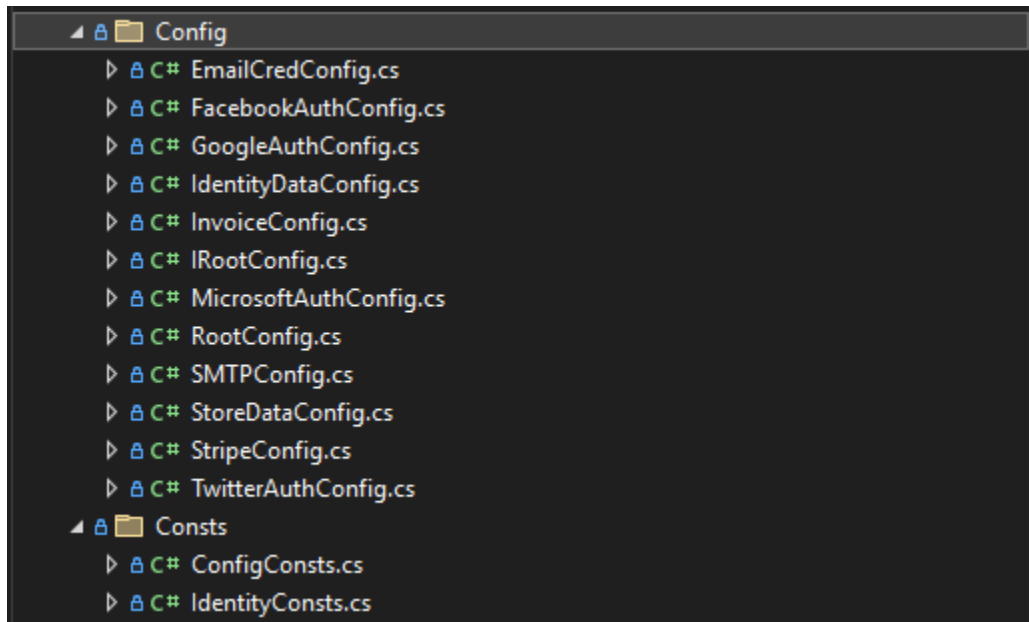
Config
C# EmailCredConfig.cs
C# FacebookAuthConfig.cs
C# GoogleAuthConfig.cs
C# IdentityDataConfig.cs
C# InvoiceConfig.cs
C# IRootConfig.cs
C# MicrosoftAuthConfig.cs
C# RootConfig.cs
C# SMTPConfig.cs
C# StoreDataConfig.cs
C# StripeConfig.cs
C# TwitterAuthConfig.cs
Consts
C# ConfigConsts.cs
C# IdentityConsts.cs